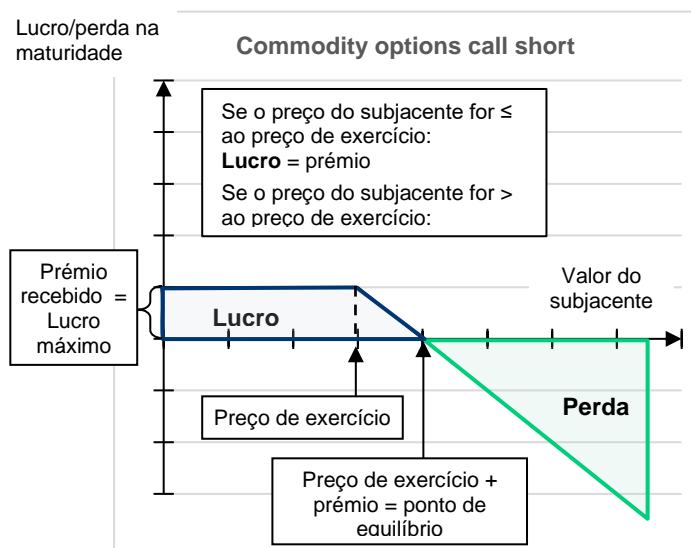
Lucro/perda na maturidade

Commodity options call short

Se o preço do subjacente for ≤ ao preço de exercício:
**Lucro** = prémio
Se o preço do subjacente for > ao preço de exercício:

Prémio recebido = Lucro máximo

Lucro

Valor do subjacente

Preço de exercício

Perda

Preço de exercício + prémio = ponto de equilíbrio